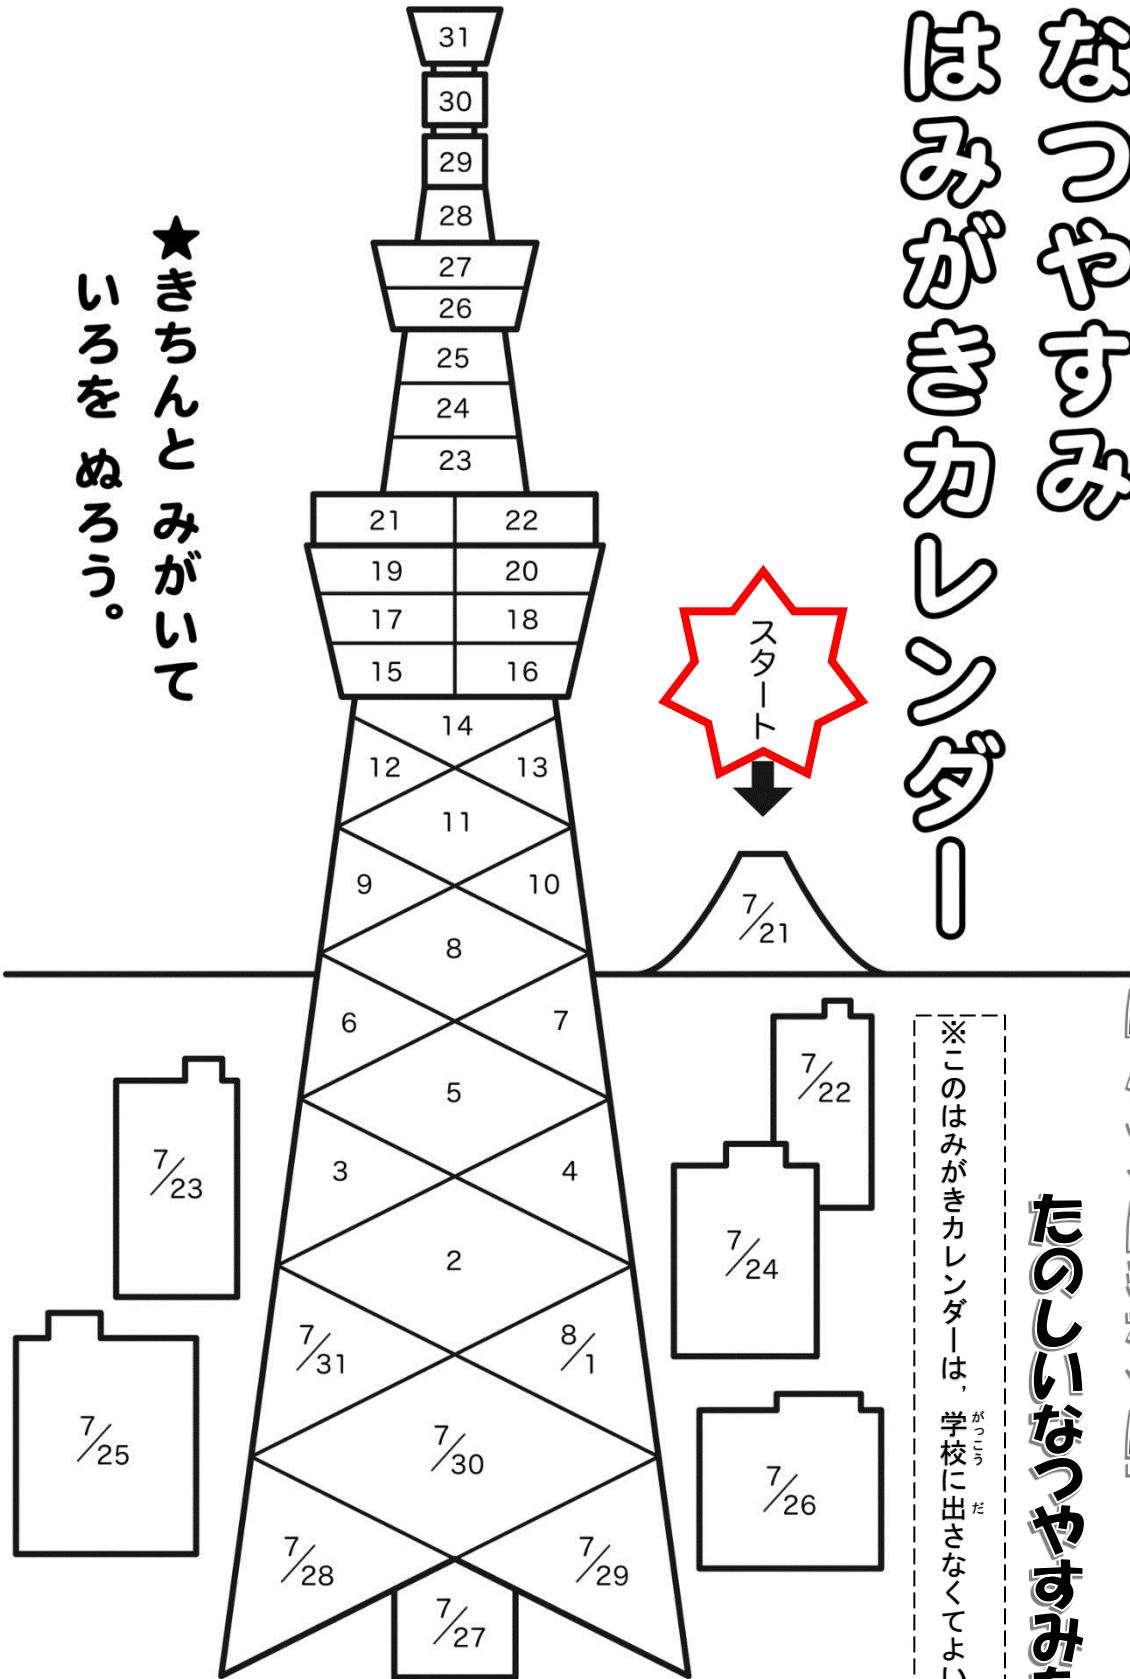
なつやすみ
はみがきカレンダー

★きちんと みがいて
いろを ぬろう。

31
30
29
28
27
26
25
24
23
21 22
19 20
17 18
15 16
14
12 13
11
9 10
8
6 7
5
3 4
2
7/31 8/1
7/30
7/28 7/29
7/27

スタート
7/21
7/22
7/23
7/24
7/25
7/26

※このはみがきカレンダーは，学校に出さなくてよい

たのしいなつやすみを